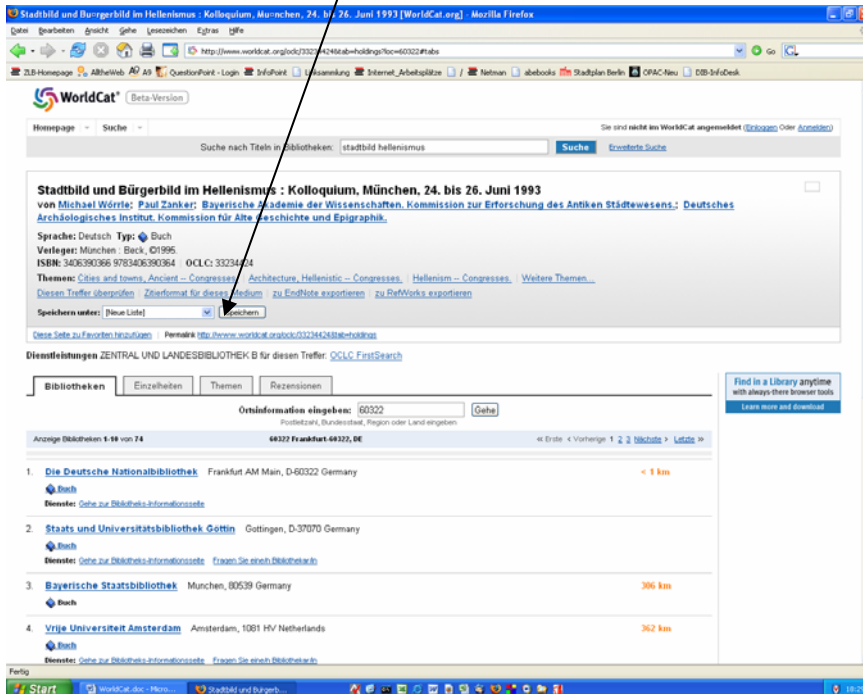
Stadtbild und Bu=rgerbild im Hellenismus : Kolloquium, Mu=nchen, 24. bis 26. Juni 1993 [WorldCat.org] - Mozilla Firefox

Datei Bearbeiten Ansicht Gehe Lesezeichen Extras Hilfe

http://www.worldcat.org/oclc/33234424&tab=holdings?loc=60322#tabs

ZLB-Homepage AlltheWeb A9 QuestionPoint - Login InfoPoint Linksammlung Internet_Arbeitsplätze Netman abebooks Stadtplan Berlin OPAC-Neu DBI-InfoDesk

WorldCat® Beta-Version

Homepage Suche

Sie sind nicht im WorldCat angemeldet (Einloggen Oder Anmelden)

Suche nach Titeln in Bibliotheken: stadtbild hellenismus Suche Erweiterte Suche

Stadtbild und Bürgerbild im Hellenismus : Kolloquium, München, 24. bis 26. Juni 1993
von Michael Wörrle; Paul Zanker; Bayerische Akademie der Wissenschaften. Kommission zur Erforschung des Antiken Städtewesens.; Deutsches Archäologisches Institut. Kommission für Alte Geschichte und Epigraphik.

Sprache: Deutsch Typ: Buch
Verleger: München : Beck, ©1995.
ISBN: 3406390366 9783406390364 OCLC: 33234424
Themen: Cities and towns, Ancient -- Congresses. Architecture, Hellenistic -- Congresses. Hellenism -- Congresses. Weitere Themen...
Diesen Treffer überprüfen | Zitierformat für dieses Medium | zu EndNote exportieren | zu RefWorks exportieren

Speichern unter: [Neue Liste] Speichern

Diese Seite zu Favoriten hinzufügen | Permalink http://www.worldcat.org/oclc/33234424&tab=holdings

Dienstleistungen ZENTRAL UND LANDESBIBLIOTHEK B für diesen Treffer: OCLC FirstSearch

Bibliotheken | Einzelheiten | Themen | Rezensionen

Find in a Library anytime with always-there browser tools
Learn more and download

Ortsinformation eingeben: 60322 Gehe
Postleitzahl, Bundesstaat, Region oder Land eingeben

Anzeige Bibliotheken 1-10 von 74 | 60322 Frankfurt-60322, DE | « Erste ‹ Vorherige 1 2 3 Nächste › Letzte »

1. Die Deutsche Nationalbibliothek Frankfurt AM Main, D-60322 Germany < 1 km
Buch
Dienste: Gehe zur Bibliotheks-Informationsseite

2. Staats und Universitätsbibliothek Göttin Gottingen, D-37070 Germany
Buch
Dienste: Gehe zur Bibliotheks-Informationsseite Fragen Sie einen Bibliothekar/in

3. Bayerische Staatsbibliothek Munchen, 80539 Germany 306 km
Buch

4. Vrije Universiteit Amsterdam Amsterdam, 1081 HV Netherlands 362 km
Buch
Dienste: Gehe zur Bibliotheks-Informationsseite Fragen Sie einen Bibliothekar/in

Fertig

Start | WorldCat.doc - Micro... | Stadtbild und Bürgerb... | 10: